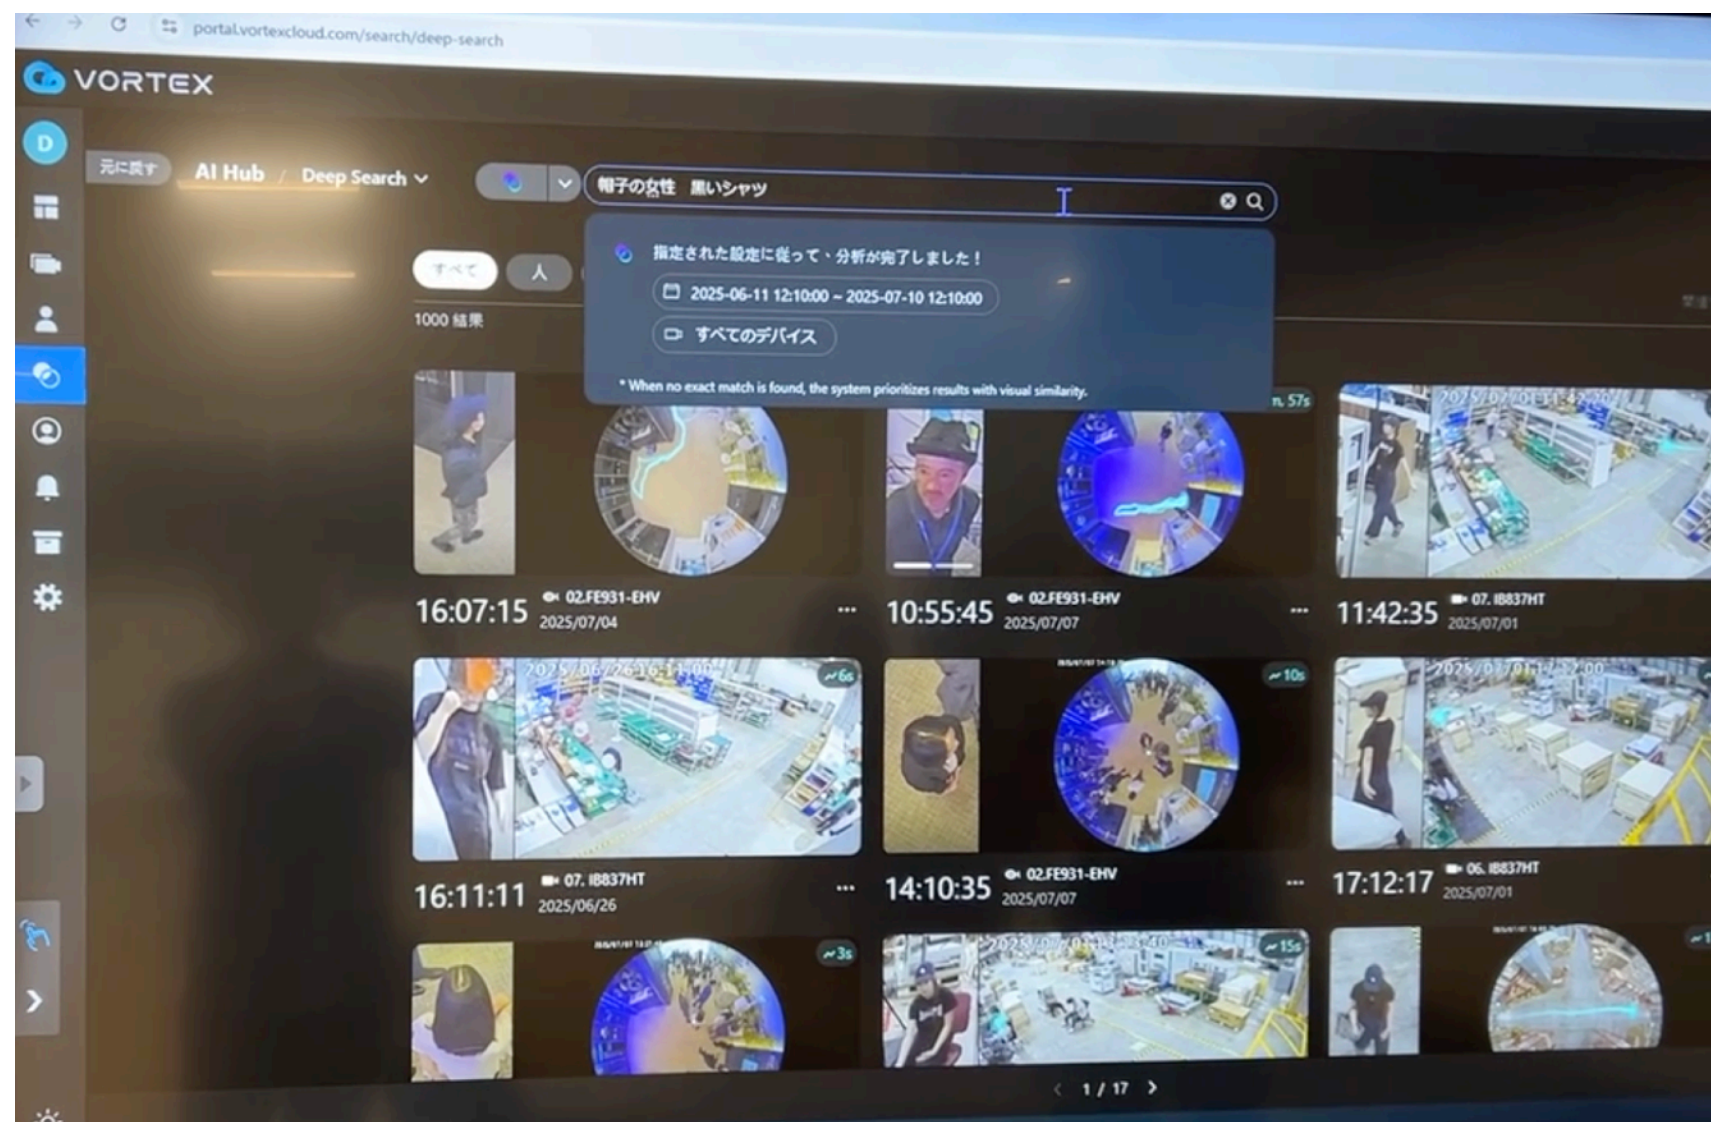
portal.vortexcloud.com/search/deep-search

VORTEX

D

元に戻す AI Hub / Deep Search

帽子の女性 黒いシャツ

指定された設定に従って、分析が完了しました！

2025-06-11 12:10:00 ~ 2025-07-10 12:10:00

すべてのデバイス

* When no exact match is found, the system prioritizes results with visual similarity.

すべて 人

1000 結果

n, 57s

2025/07/01 11:42:00

16:07:15 02.FE931-EHV 2025/07/04

10:55:45 02.FE931-EHV 2025/07/07

11:42:35 07. IB837HT 2025/07/01

2025/06/26 16:11:00 ~6s

~10s

2025/07/01 17:12:00

16:11:11 07. IB837HT 2025/06/26

14:10:35 02.FE931-EHV 2025/07/07

17:12:17 06. IB837HT 2025/07/01

~3s

~15s

1 / 17